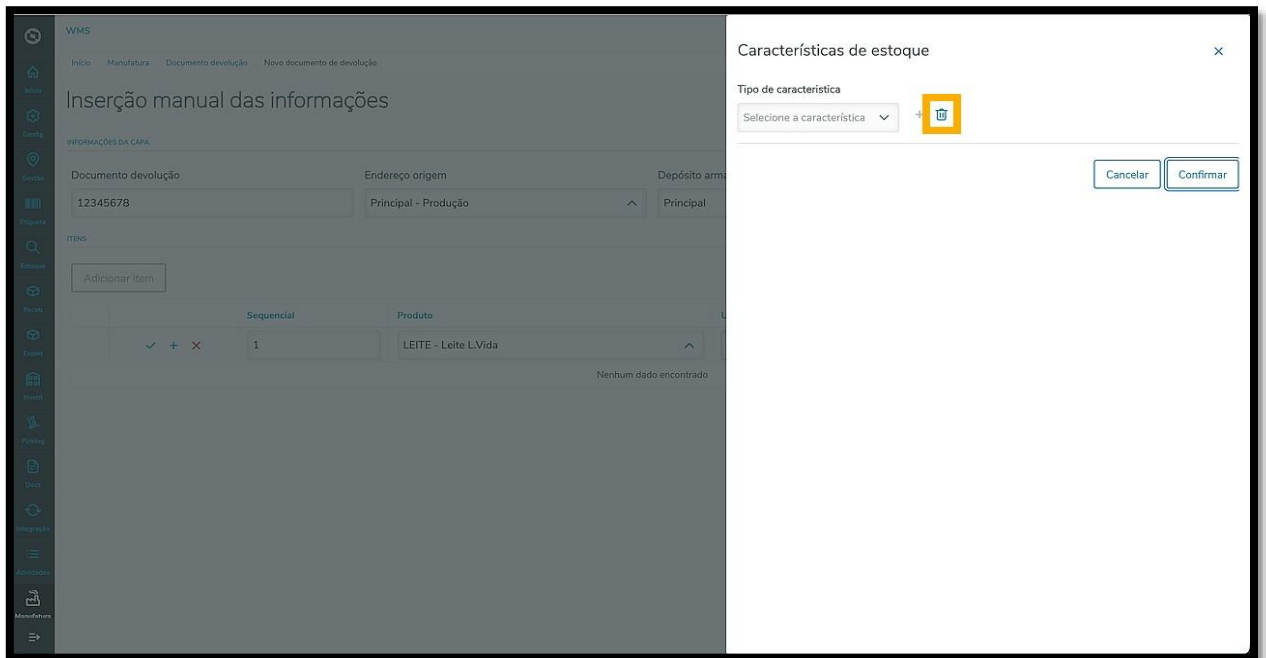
WMS

Início Manufatura Documento devolução Novo documento de devolução

Inserção manual das informações

INFORMAÇÕES DA CAPA

Documento devolução
12345678

Endereço origem
Principal - Produção

Depósito arm
Principal

ITENS

Adicionar item

| | Sequencial | Produto |
|---|---|---|
| ✓ + × | 1 | LEITE - Leite L.Vida |

Nenhum dado encontrado

Início
Config
Gestão
Etiqueta
Estoque
Receb
Exped
Invent
Picking
Docs
Integração
Atividades
Manufatura

Características de estoque

Tipo de característica
Selecione a característica

Cancelar
Confirmar